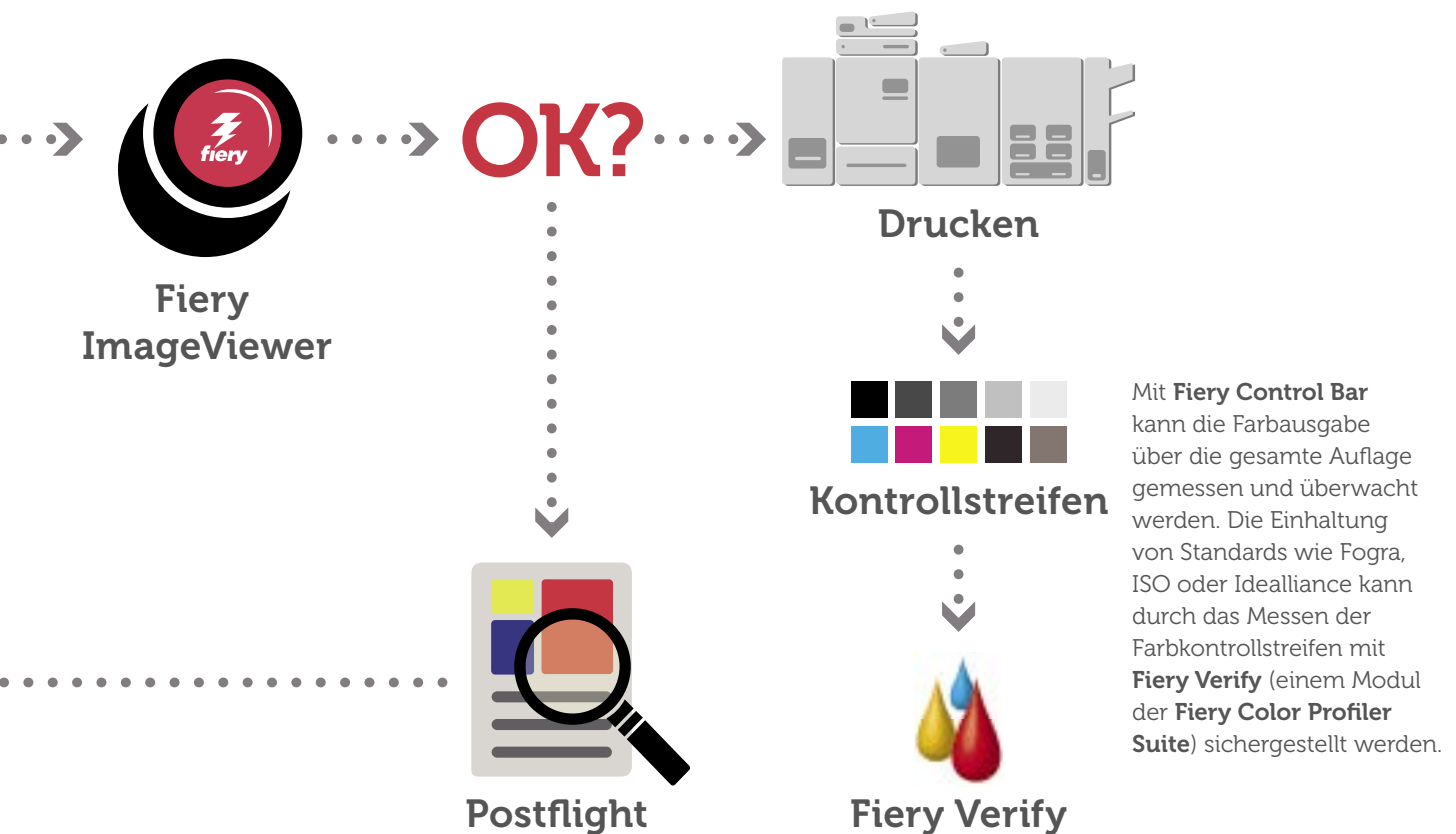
fiery

Fiery ImageViewer

OK?

Drucken

Kontrollstreifen

Mit **Fiery Control Bar** kann die Farbausgabe über die gesamte Auflage gemessen und überwacht werden. Die Einhaltung von Standards wie Fogra, ISO oder Idealliance kann durch das Messen der Farbkontrollstreifen mit **Fiery Verify** (einem Modul der **Fiery Color Profiler Suite**) sichergestellt werden.

Postflight

Fiery Verify